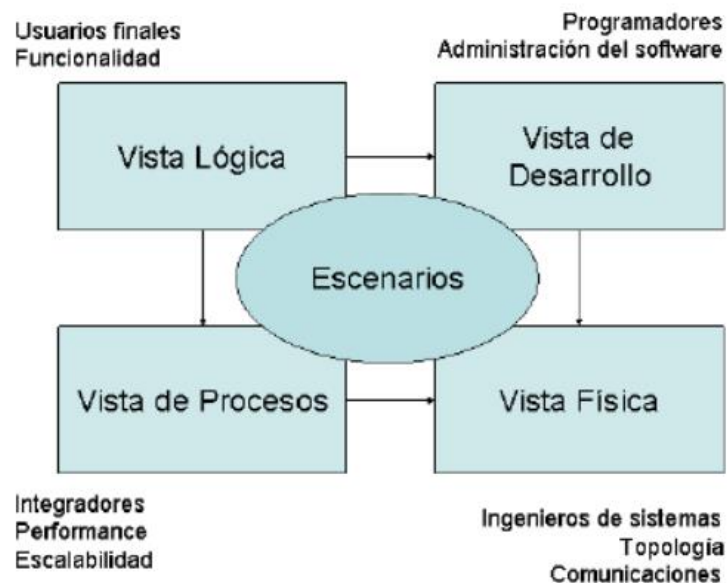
Usuarios finales
Funcionalidad

Programadores
Administración del software

Vista Lógica

Vista de Desarrollo

Escenarios

Vista de Procesos

Vista Física

Integradores
Performance
Escalabilidad

Ingenieros de sistemas
Topología
Comunicaciones